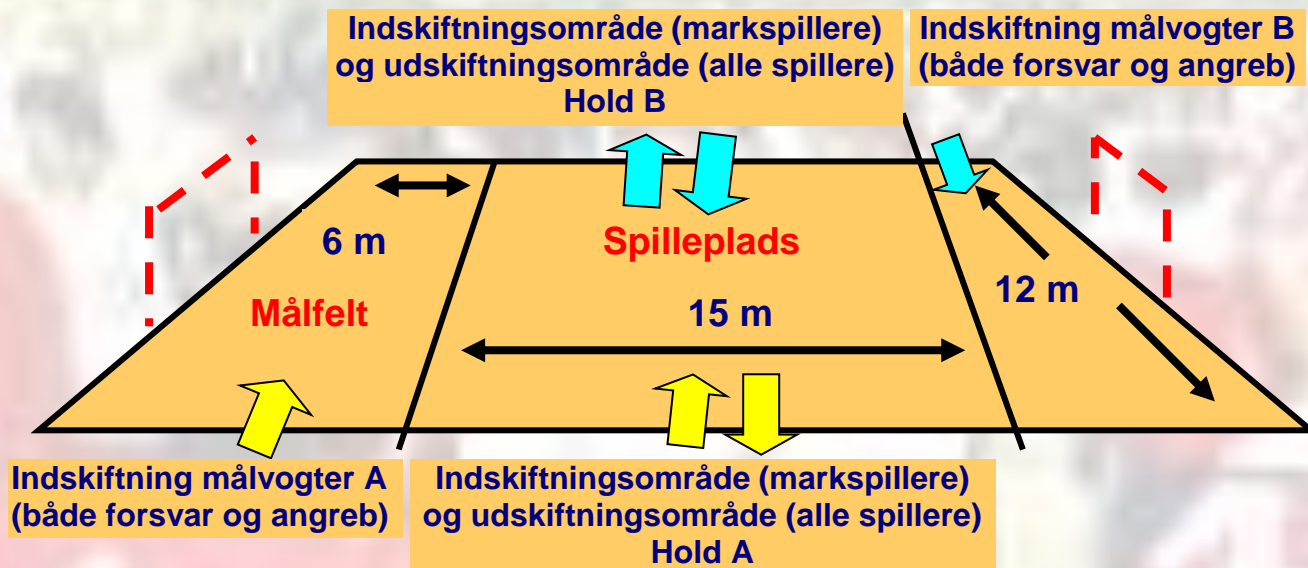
Indskiftningsområde (markspillere) og udskiftningsområde (alle spillere) Hold B

Indskiftning målvogter B (både forsvar og angreb)

6 m

Spilleplads

12 m

Målfelt

15 m

Indskiftning målvogter A (både forsvar og angreb)

Indskiftningsområde (markspillere) og udskiftningsområde (alle spillere) Hold A